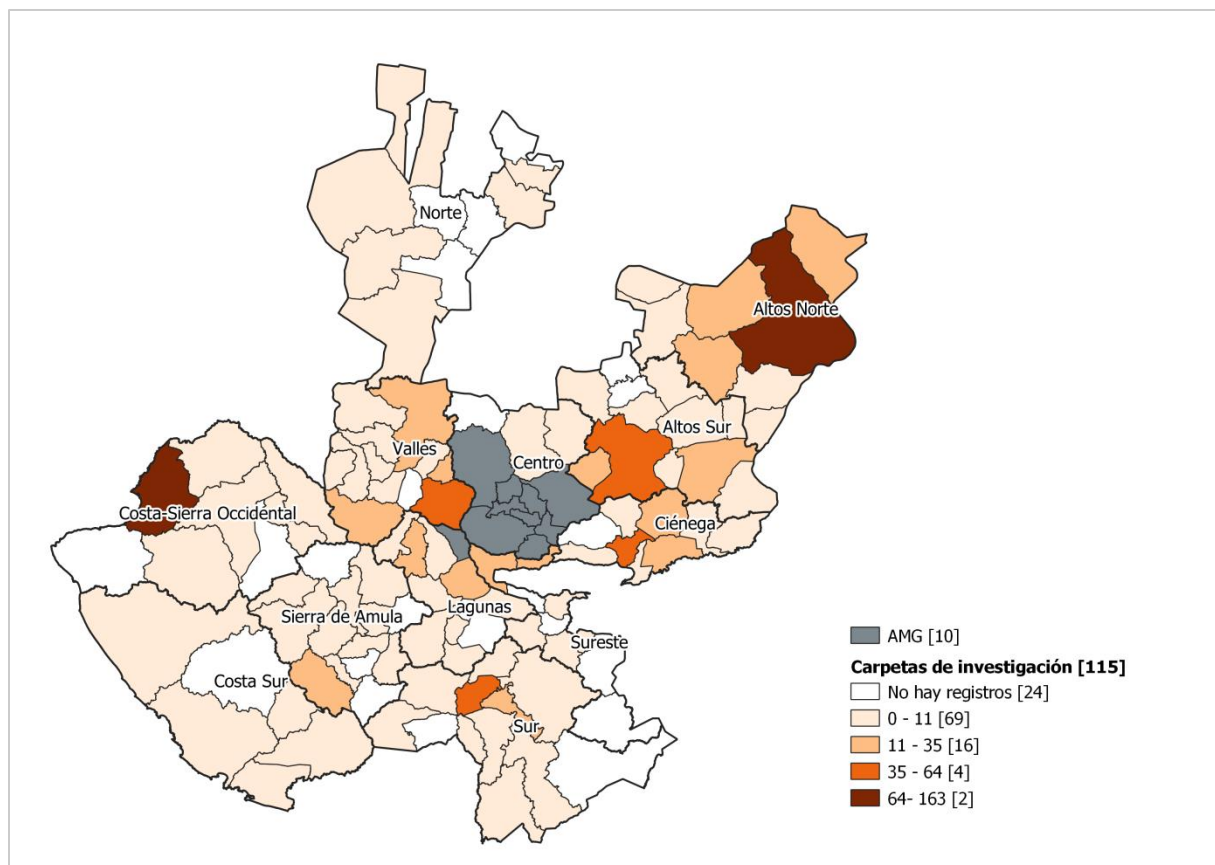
Norte

Altos Norte

Altos Sur

Valles

Centro

Costa-Sierra Occidental

Ciénega

Sierra de Amula

Lagunas

Sureste

Costa Sur

Sur

AMG [10]

**Carpetas de investigación [115]**

No hay registros [24]

0 - 11 [69]

11 - 35 [16]

35 - 64 [4]

64- 163 [2]